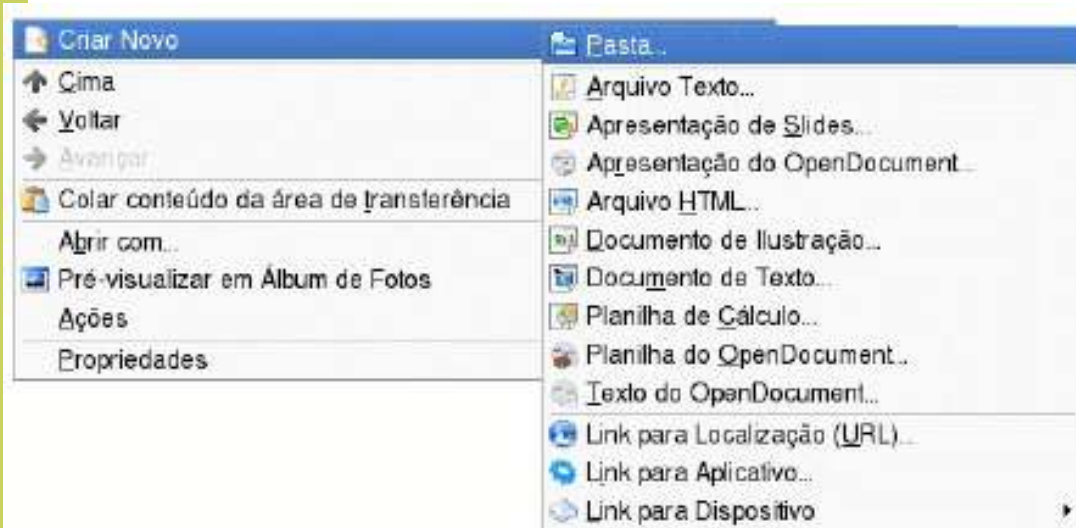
Criar Novo
Cima
Voltar
Avançar
Colar conteúdo da área de transferência
Abrir com...
Pré-visualizar em Álbum de Fotos
Ações
Propriedades

Pasta...
Arquivo Texto...
Apresentação de Slides...
Apresentação do OpenDocument...
Arquivo HTML...
Documento de Ilustração...
Documento de Texto...
Planilha de Cálculo...
Planilha do OpenDocument...
Texto do OpenDocument...
Link para Localização (URL)...
Link para Aplicativo...
Link para Dispositivo